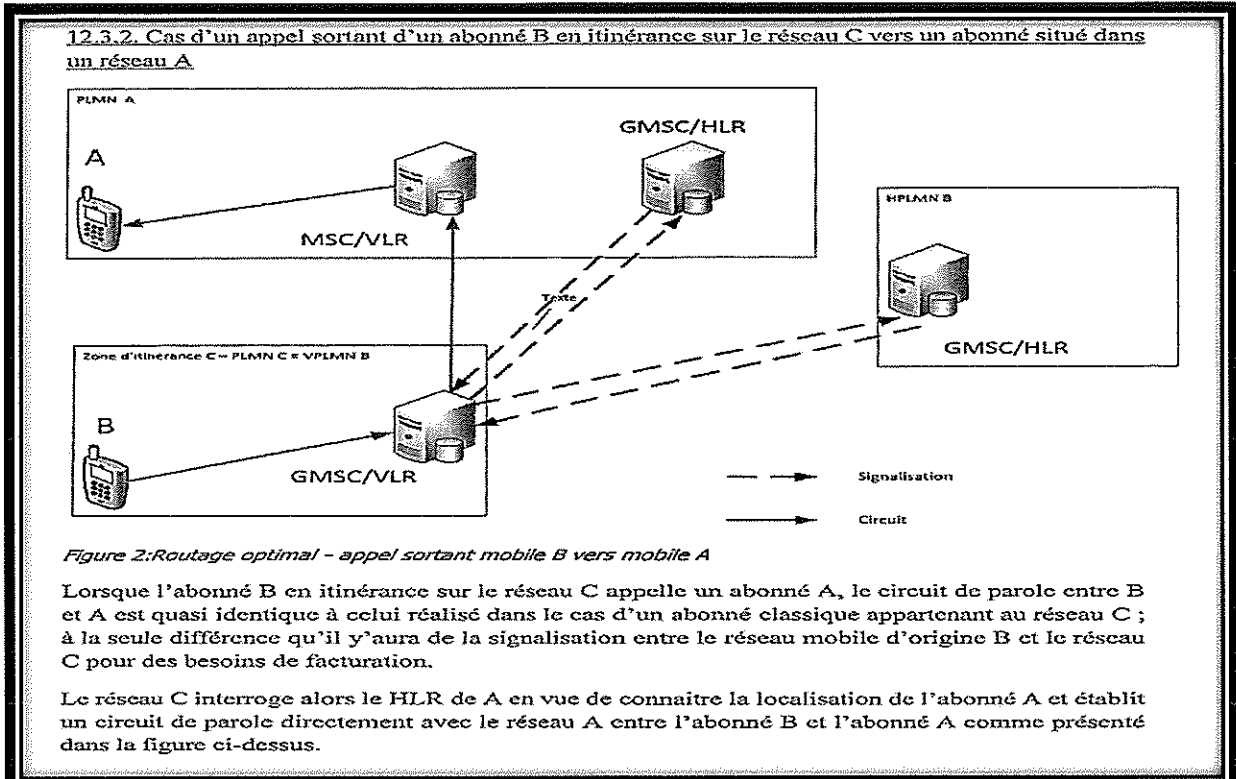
12.3.2. Cas d'un appel sortant d'un abonné B en itinérance sur le réseau C vers un abonné situé dans un réseau A

PLMN A

A

MSC/VLR

GMSC/HLR

HPLMN B

GMSC/HLR

Texte

Zone d'itinérance C = PLMN C = VPLMN B

B

GMSC/VLR

Signalisation

Circuit

Figure 2:Routage optimal - appel sortant mobile B vers mobile A

Lorsque l'abonné B en itinérance sur le réseau C appelle un abonné A, le circuit de parole entre B et A est quasi identique à celui réalisé dans le cas d'un abonné classique appartenant au réseau C ; à la seule différence qu'il y'aura de la signalisation entre le réseau mobile d'origine B et le réseau C pour des besoins de facturation.

Le réseau C interroge alors le HLR de A en vue de connaitre la localisation de l'abonné A et établit un circuit de parole directement avec le réseau A entre l'abonné B et l'abonné A comme présenté dans la figure ci-dessus.